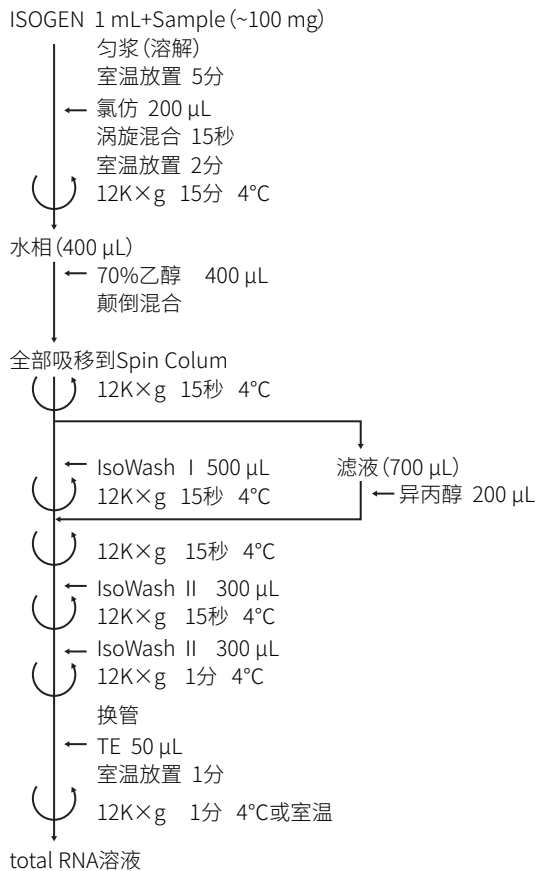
ISOGEN 1 mL+Sample (~100 mg)

匀浆(溶解)
室温放置 5分

← 氯仿 200 μL
涡旋混合 15秒
室温放置 2分

12K×g 15分 4°C

水相(400 μL)

← 70%乙醇 400 μL
颠倒混合

全部吸移到Spin Colum

12K×g 15秒 4°C

← IsoWash I 500 μL
12K×g 15秒 4°C

滤液(700 μL)
← 异丙醇 200 μL

12K×g 15秒 4°C

← IsoWash II 300 μL
12K×g 15秒 4°C

← IsoWash II 300 μL
12K×g 1分 4°C

换管

← TE 50 μL
室温放置 1分

12K×g 1分 4°C或室温

total RNA溶液